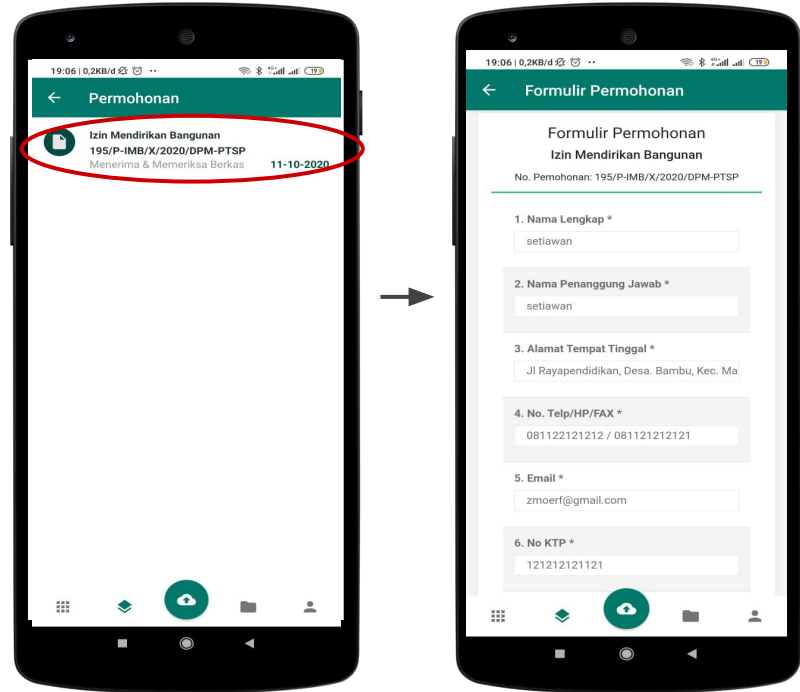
19:06 | 0,2KB/d 19

Permohonan

Izin Mendirikan Bangunan
195/P-IMB/X/2020/DPM-PTSP
Menerima & Memeriksa Berkas
11-10-2020

19:06 | 0,2KB/d 19

Formulir Permohonan

Formulir Permohonan
Izin Mendirikan Bangunan
No. Pemohonan: 195/P-IMB/X/2020/DPM-PTSP

1. Nama Lengkap *
setiawan

2. Nama Penanggung Jawab *
setiawan

3. Alamat Tempat Tinggal *
Jl Rayapendidikan, Desa. Bambu, Kec. Ma

4. No. Telp/HP/FAX *
081122121212 / 081121212121

5. Email *
zmoerf@gmail.com

6. No KTP *
121212121121